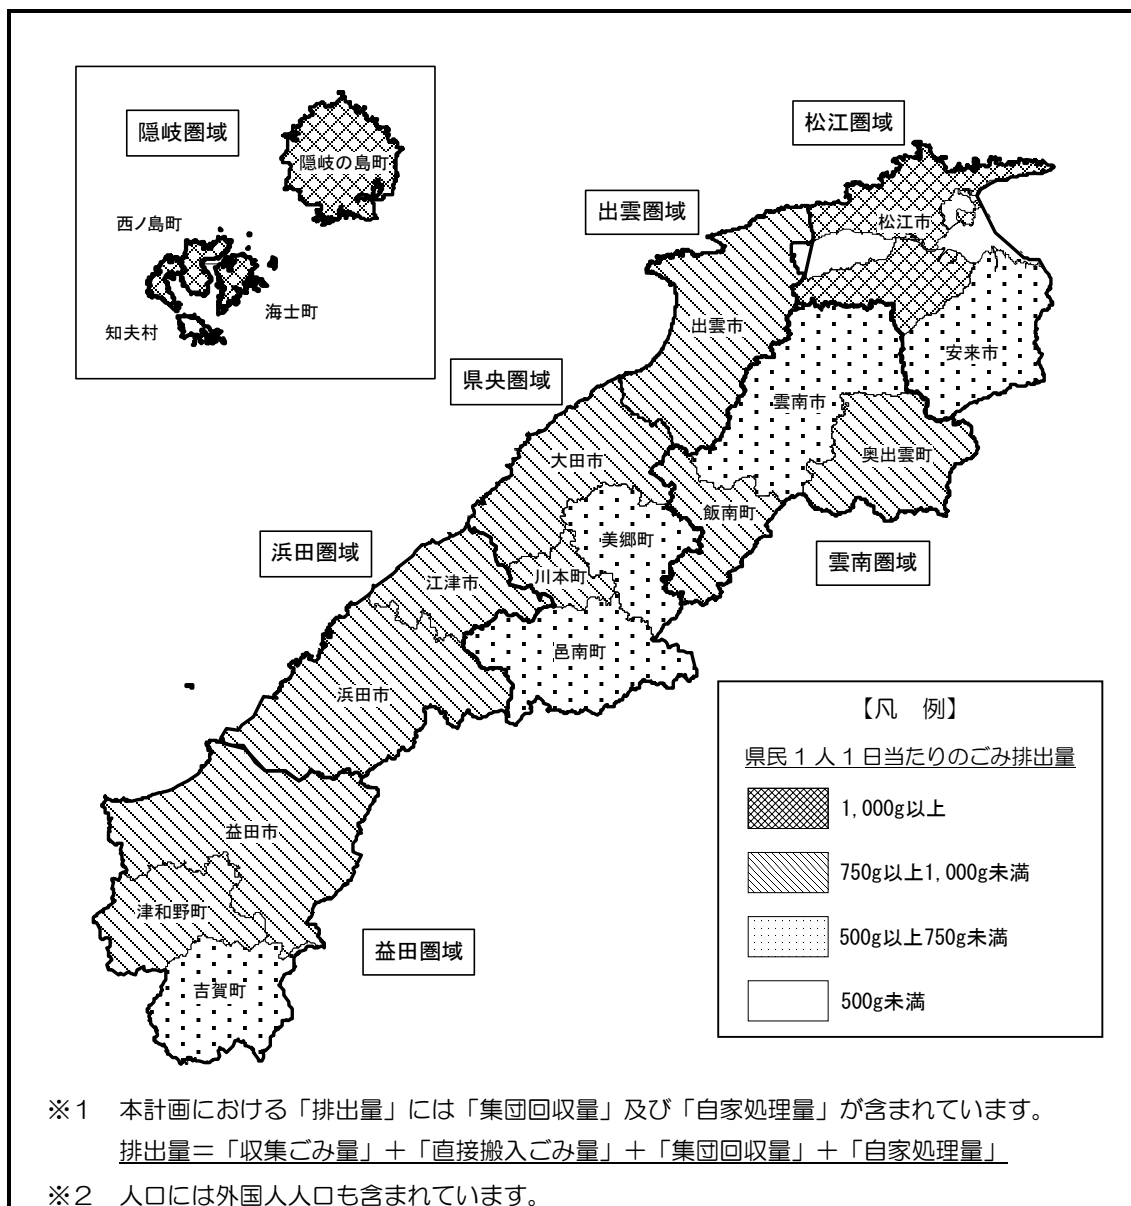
隠岐圏域

隠岐の島町

西ノ島町

海士町

知夫村

松江圏域

出雲圏域

松江市

出雲市

安来市

県央圏域

雲南市

奥出雲町

大田市

飯南町

美郷町

浜田圏域

雲南圏域

江津市

川本町

邑南町

浜田市

【凡　例】

県民１人１日当たりのごみ排出量

1,000g以上

750g以上1,000g未満

500g以上750g未満

500g未満

益田市

津和野町

益田圏域

吉賀町

※1　本計画における「排出量」には「集団回収量」及び「自家処理量」が含まれています。
排出量＝「収集ごみ量」＋「直接搬入ごみ量」＋「集団回収量」＋「自家処理量」

※2　人口には外国人人口も含まれています。